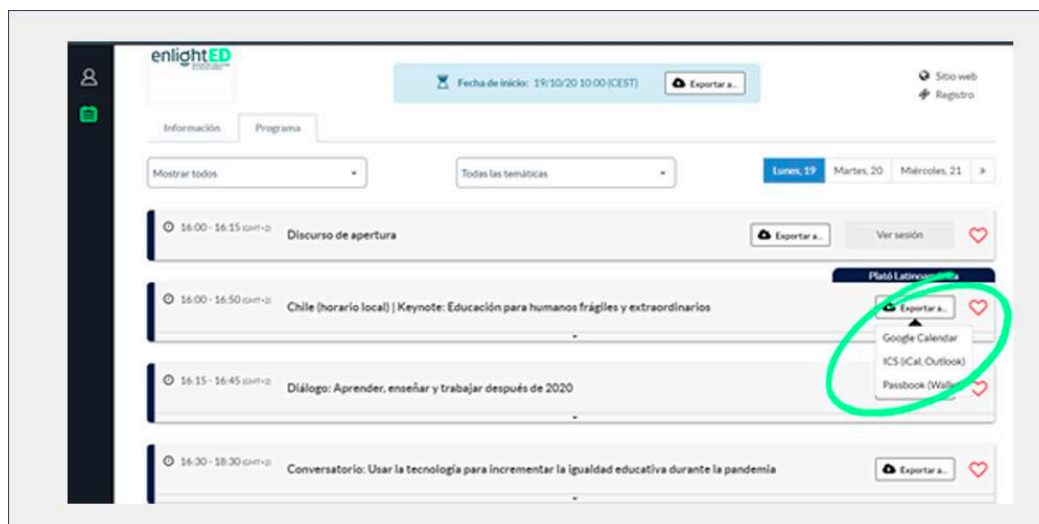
enlightED

Fecha de inicio: 19/10/20 10:00 (CEST)

Exportar a...

Sitio web

Registro

Información

Programa

Mostrar todos

Todas las temáticas

Lunes, 19

Martes, 20

Miércoles, 21

16:00 - 16:15 (GMT+2)

Discurso de apertura

Exportar a...

Ver sesión

Plató Latinoam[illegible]

16:00 - 16:50 (GMT+2)

Chile (horario local) | Keynote: Educación para humanos frágiles y extraordinarios

Exportar a...

Google Calendar

ICS (iCal, Outlook)

Passbook (Walle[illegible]

16:15 - 16:45 (GMT+2)

Diálogo: Aprender, enseñar y trabajar después de 2020

16:30 - 18:30 (GMT+2)

Conversatorio: Usar la tecnología para incrementar la igualdad educativa durante la pandemia

Exportar a...